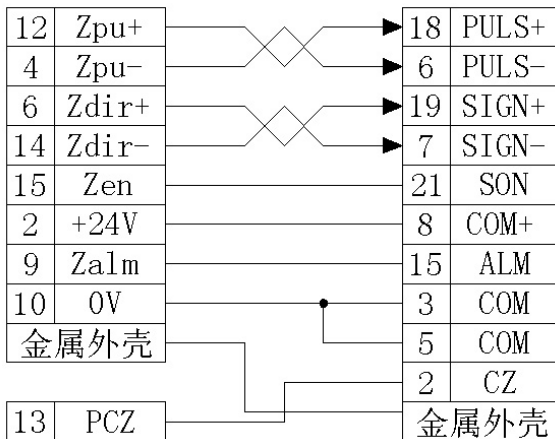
| 12 | Zpu+ |
|---|---|
| 4 | Zpu- |
| 6 | Zdir+ |
| 14 | Zdir- |
| 15 | Zen |
| 2 | +24V |
| 9 | Zalm |
| 10 | 0V |
| 金属外壳 | |

| 13 | PCZ |
|---|---|

| 18 | PULS+ |
|---|---|
| 6 | PULS- |
| 19 | SIGN+ |
| 7 | SIGN- |
| 21 | SON |
| 8 | COM+ |
| 15 | ALM |
| 3 | COM |
| 5 | COM |
| 2 | CZ |
| 金属外壳 | |